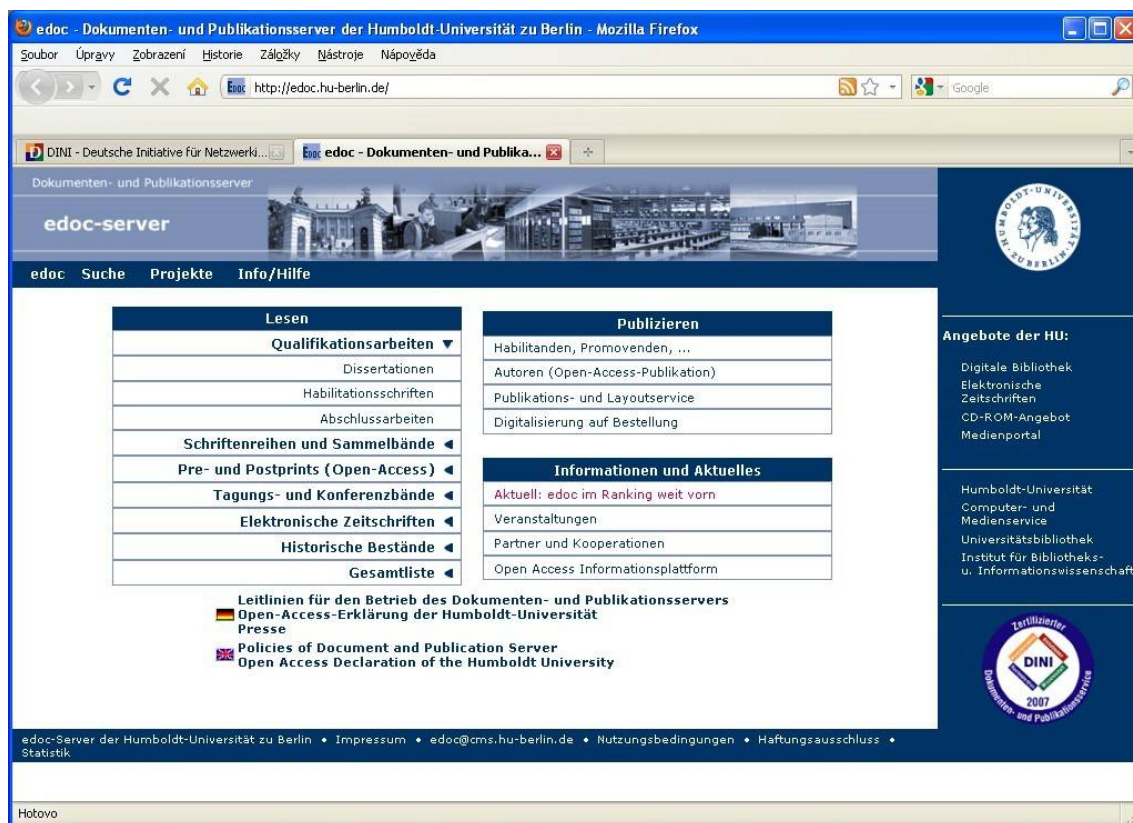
edoc - Dokumenten- und Publikationsserver der Humboldt-Universität zu Berlin - Mozilla Firefox

Soubor Úpravy Zobrazení Historie Záložky Nástroje Nápověda

http://edoc.hu-berlin.de/

Google

DINI - Deutsche Initiative für Netzwerki...

edoc - Dokumenten- und Publika...

Dokumenten- und Publikationsserver

edoc-server

edoc Suche Projekte Info/Hilfe

Lesen

Qualifikationsarbeiten ▼

Dissertationen

Habilitationsschriften

Abschlussarbeiten

Schriftenreihen und Sammelbände ◄

Pre- und Postprints (Open-Access) ◄

Tagungs- und Konferenzbände ◄

Elektronische Zeitschriften ◄

Historische Bestände ◄

Gesamtliste ◄

Publizieren

Habilitanden, Promovenden, ...

Autoren (Open-Access-Publikation)

Publikations- und Layoutservice

Digitalisierung auf Bestellung

Informationen und Aktuelles

Aktuell: edoc im Ranking weit vorn

Veranstaltungen

Partner und Kooperationen

Open Access Informationsplattform

Leitlinien für den Betrieb des Dokumenten- und Publikationsservers
Open-Access-Erklärung der Humboldt-Universität
Presse

Policies of Document and Publication Server
Open Access Declaration of the Humboldt University

Angebote der HU:

Digitale Bibliothek
Elektronische Zeitschriften
CD-ROM-Angebot
Medienportal

Humboldt-Universität
Computer- und Medienservice
Universitätsbibliothek
Institut für Bibliotheks- u. Informationswissenschaft

Zertifizierter DINI Dokumenten- und Publikationsservice 2007

edoc-Server der Humboldt-Universität zu Berlin • Impressum • edoc@cms.hu-berlin.de • Nutzungsbedingungen • Haftungsausschluss • Statistik

Hotovo